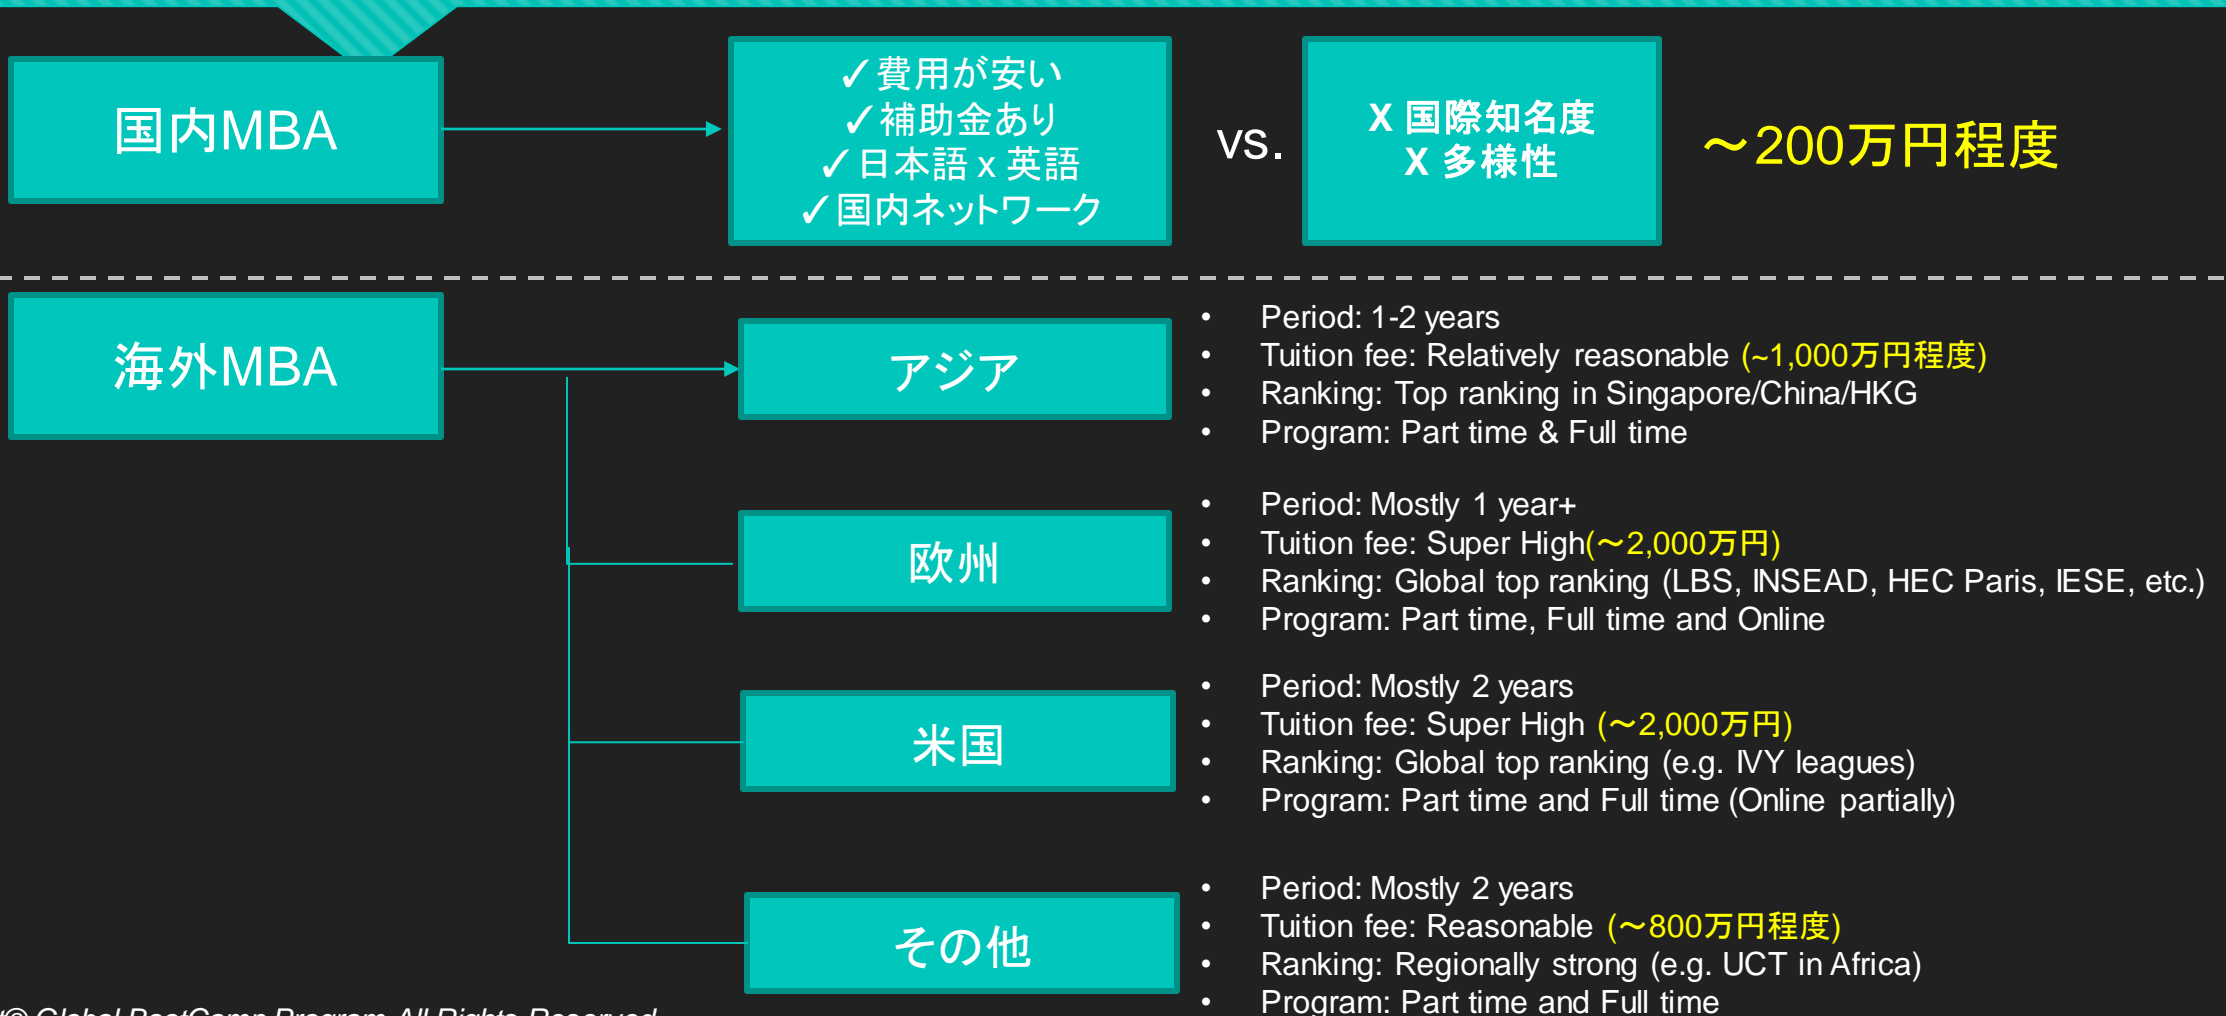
国内MBA

✓費用が安い
✓補助金あり
✓日本語 x 英語
✓国内ネットワーク

vs.

X 国際知名度
X 多様性

～200万円程度

海外MBA

アジア

- Period: 1-2 years
- Tuition fee: Relatively reasonable (~1,000万円程度)
- Ranking: Top ranking in Singapore/China/HKG
- Program: Part time & Full time

欧州

- Period: Mostly 1 year+
- Tuition fee: Super High(～2,000万円)
- Ranking: Global top ranking (LBS, INSEAD, HEC Paris, IESE, etc.)
- Program: Part time, Full time and Online

米国

- Period: Mostly 2 years
- Tuition fee: Super High (～2,000万円)
- Ranking: Global top ranking (e.g. IVY leagues)
- Program: Part time and Full time (Online partially)

その他

- Period: Mostly 2 years
- Tuition fee: Reasonable (～800万円程度)
- Ranking: Regionally strong (e.g. UCT in Africa)
- Program: Part time and Full time

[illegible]© Global BootCamp Program All Rights Reserved